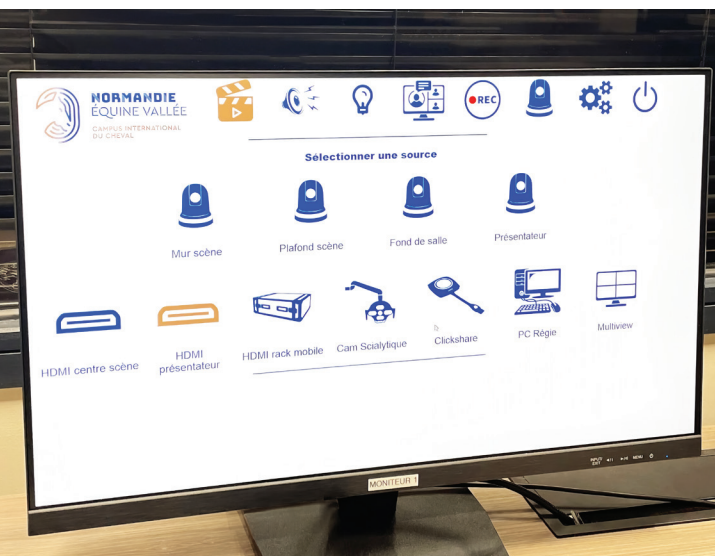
NORMANDIE
ÉQUINE VALLÉE
CAMPUS INTERNATIONAL DU CHEVAL

REC

Sélectionner une source

Mur scène
Plafond scène
Fond de salle
Présentateur

HDMI centre scène
HDMI présentateur
HDMI rack mobile
Cam Scialytique
Clickshare
PC Régie
Multiview

INPUT EXIT
MENU

MONITEUR 1